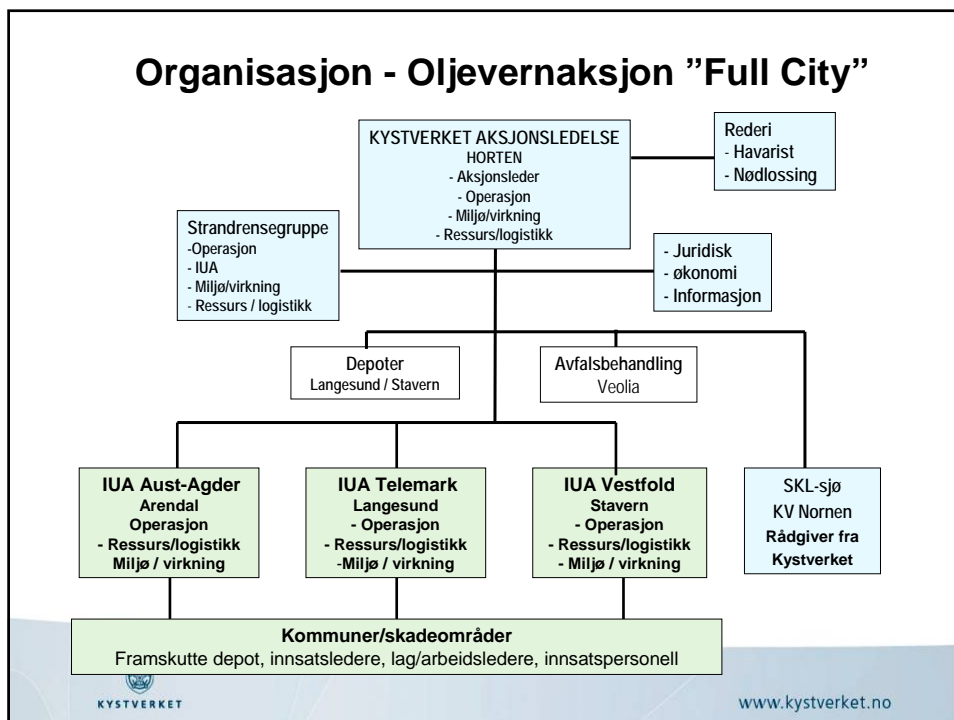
Organisasjon - Oljevernaksjon ”Full City”

KYSTVERKET AKSJONSLEDELSE
HORTEN
- Aksjonsleder
- Operasjon
- Miljø/virkning
- Ressurs/logistikk

Rederi
- Havarist
- Nødlossing

Strandrensegruppe
-Operasjon
- IUA
- Miljø/virkning
- Ressurs / logistikk

- Juridisk
- økonomi
- Informasjon

Depoter
Langesund / Stavern

Avfalsbehandling
Veolia

IUA Aust-Agder
Arendal
Operasjon
- Ressurs/logistikk
Miljø / virkning

IUA Telemark
Langesund
- Operasjon
- Ressurs/logistikk
-Miljø / virkning

IUA Vestfold
Stavern
- Operasjon
- Ressurs/logistikk
- Miljø / virkning

SKL-sjø
KV Nornen
Rådgiver fra
Kystverket

Kommuner/skadeområder
Framskutte depot, innsatsledere, lag/arbeidsledere, innsatspersonell

KYSTVERKET

www.kystverket.no